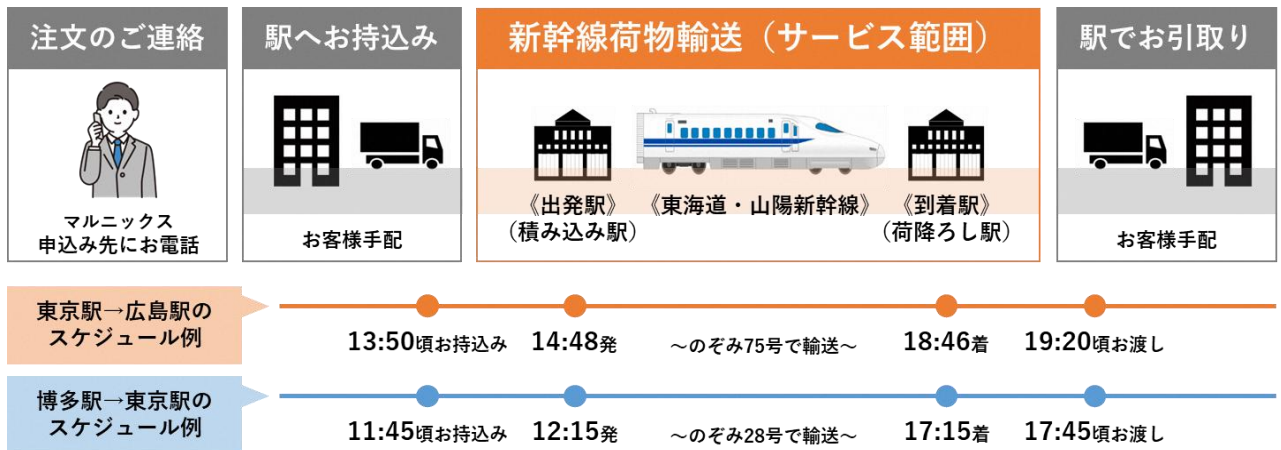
注文のご連絡

マルニックス
申込み先にお電話

駅へお持込み

お客様手配

新幹線荷物輸送（サービス範囲）

《出発駅》
（積み込み駅）

《東海道・山陽新幹線》

《到着駅》
（荷降ろし駅）

駅でお引取り

お客様手配

東京駅→広島駅の
スケジュール例

13:50頃お持込み　14:48発　～のぞみ75号で輸送～　18:46着　19:20頃お渡し

博多駅→東京駅の
スケジュール例

11:45頃お持込み　12:15発　～のぞみ28号で輸送～　17:15着　17:45頃お渡し